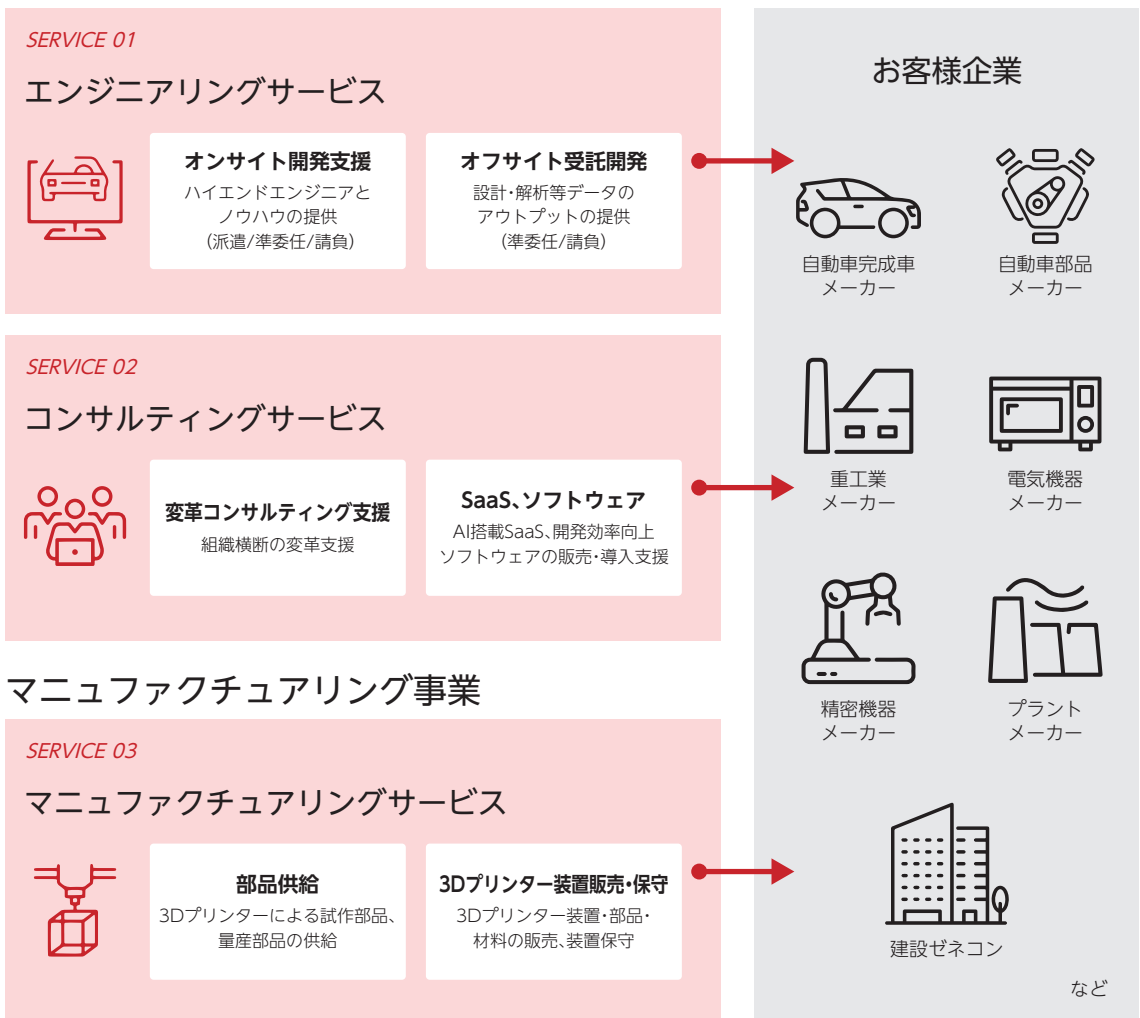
SERVICE 01

エンジニアリングサービス

オンサイト開発支援
ハイエンドエンジニアとノウハウの提供
(派遣/準委任/請負)

オフサイト受託開発
設計・解析等データのアウトプットの提供
(準委任/請負)

SERVICE 02

コンサルティングサービス

変革コンサルティング支援
組織横断の変革支援

SaaS、ソフトウェア
AI搭載SaaS、開発効率向上
ソフトウェアの販売・導入支援

マニュファクチュアリング事業

SERVICE 03

マニュファクチュアリングサービス

部品供給
3Dプリンターによる試作部品、量産部品の供給

3Dプリンター装置販売・保守
3Dプリンター装置・部品・材料の販売、装置保守

お客様企業

自動車完成車
メーカー

自動車部品
メーカー

重工業
メーカー

電気機器
メーカー

精密機器
メーカー

プラント
メーカー

建設ゼネコン

など